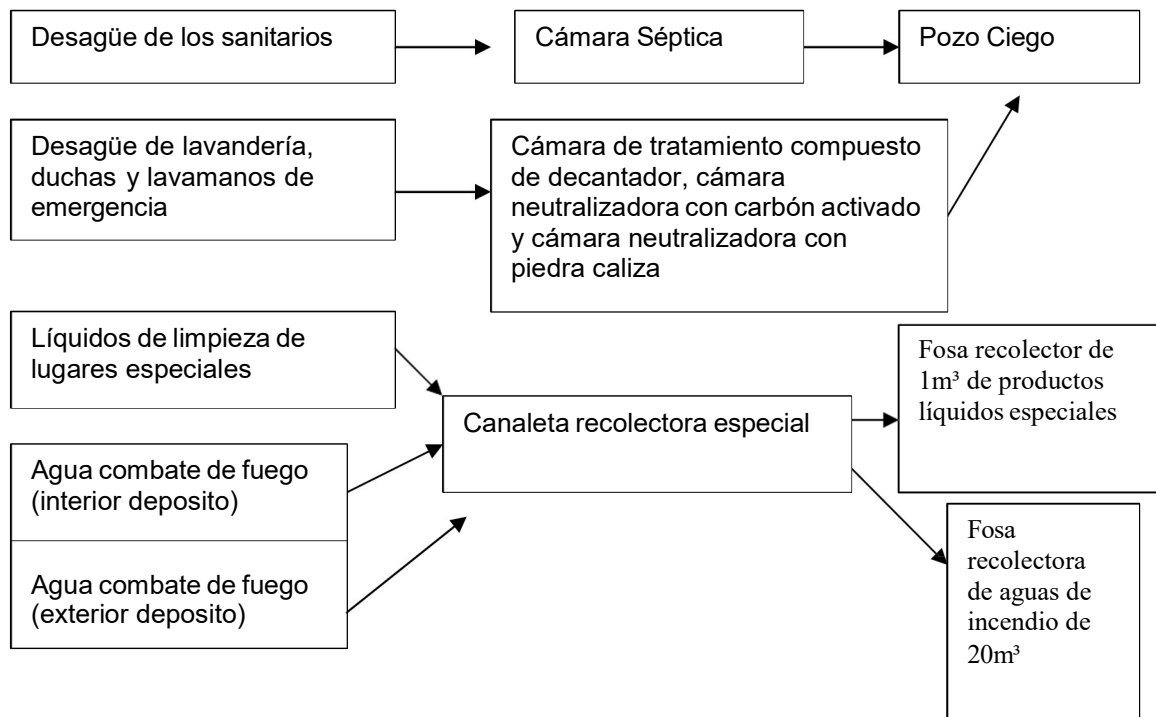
Desagüe de los sanitarios

Cámara Séptica

Pozo Ciego

Desagüe de lavandería, duchas y lavamanos de emergencia

Cámara de tratamiento compuesto de decantador, cámara neutralizadora con carbón activado y cámara neutralizadora con piedra caliza

Líquidos de limpieza de lugares especiales

Canaleta recolectora especial

Fosa recolector de $1m^3$ de productos líquidos especiales

Agua combate de fuego (interior deposito)

Agua combate de fuego (exterior deposito)

Fosa recolectora de aguas de incendio de $20m^3$